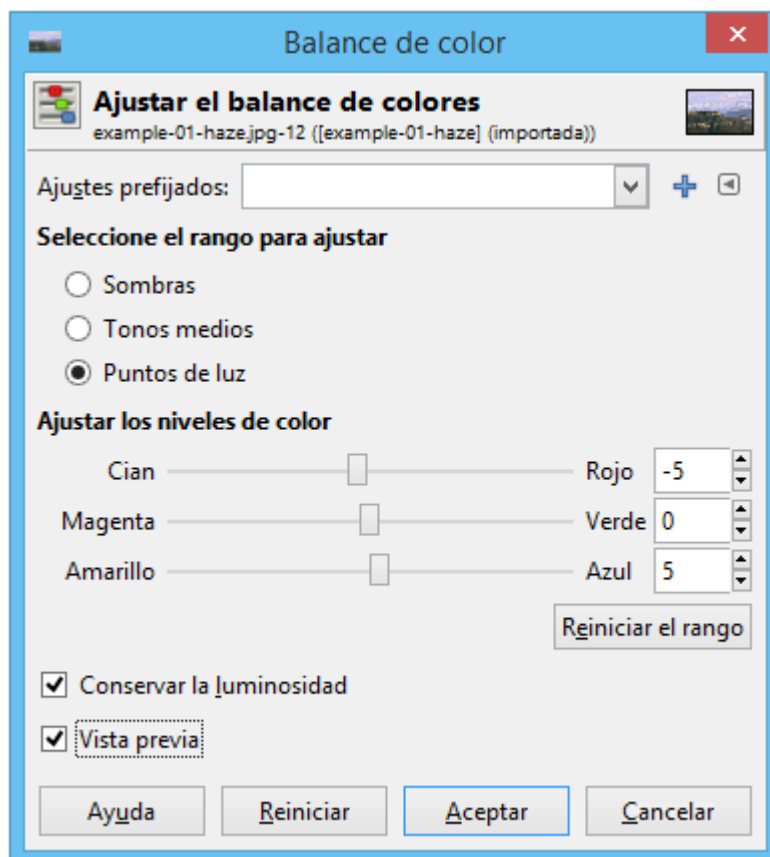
Balance de color

Ajustar el balance de colores
example-01-haze.jpg-12 ([example-01-haze] (importada))

Ajustes prefijados:

Seleccione el rango para ajustar

Sombras

Tonos medios

Puntos de luz

Ajustar los niveles de color

Cian Rojo -5

Magenta Verde 0

Amarillo Azul 5

Reiniciar el rango

Conservar la luminosidad

Vista previa

Ayuda Reiniciar Aceptar Cancelar